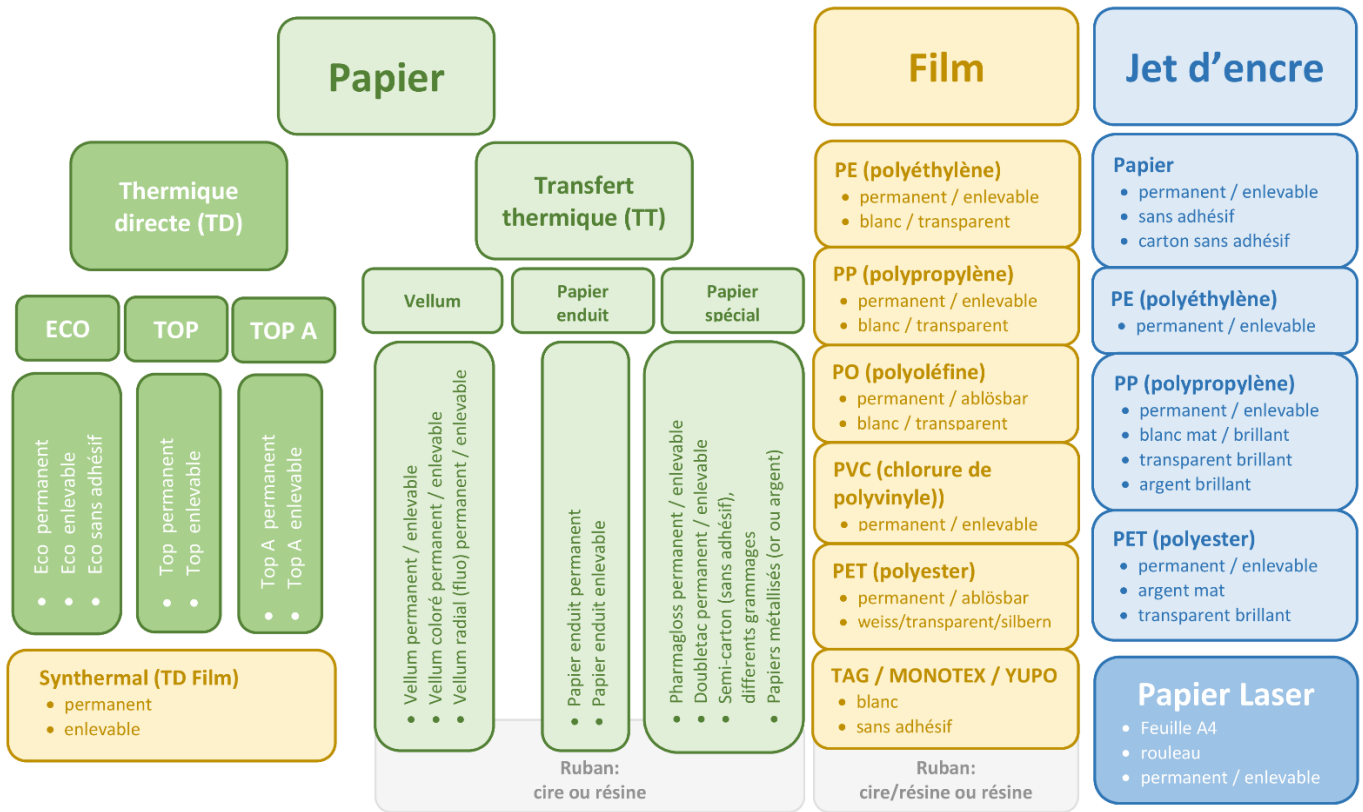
Papier

Thermique directe (TD)

ECO

- Eco permanent
- Eco enlevable
- Eco sans adhésif

TOP

- Top permanent
- Top enlevable

TOP A

- Top A permanent
- Top A enlevable

Synthermal (TD Film)
- permanent
- enlevable

Transfert thermique (TT)

Vellum

- Vellum permanent / enlevable
- Vellum coloré permanent / enlevable
- Vellum radial (fluo) permanent / enlevable

Papier enduit

- Papier enduit permanent
- Papier enduit enlevable

Papier spécial

- Pharmagloss permanent / enlevable
- Doubletac permanent / enlevable
- Semi-carton (sans adhésif), differents grammages
- Papiers métallisés (or ou argent)

Ruban: cire ou résine

Film

PE (polyéthylène)
- permanent / enlevable
- blanc / transparent

PP (polypropylène)
- permanent / enlevable
- blanc / transparent

PO (polyoléfine)
- permanent / ablösbar
- blanc / transparent

PVC (chlorure de polyvinyle))
- permanent / enlevable

PET (polyester)
- permanent / ablösbar
- weiss/transparent/silbern

TAG / MONOTEX / YUPO
- blanc
- sans adhésif

Ruban: cire/résine ou résine

Jet d'encre

Papier
- permanent / enlevable
- sans adhésif
- carton sans adhésif

PE (polyéthylène)
- permanent / enlevable

PP (polypropylène)
- permanent / enlevable
- blanc mat / brillant
- transparent brillant
- argent brillant

PET (polyester)
- permanent / enlevable
- argent mat
- transparent brillant

Papier Laser
- Feuille A4
- rouleau
- permanent / enlevable